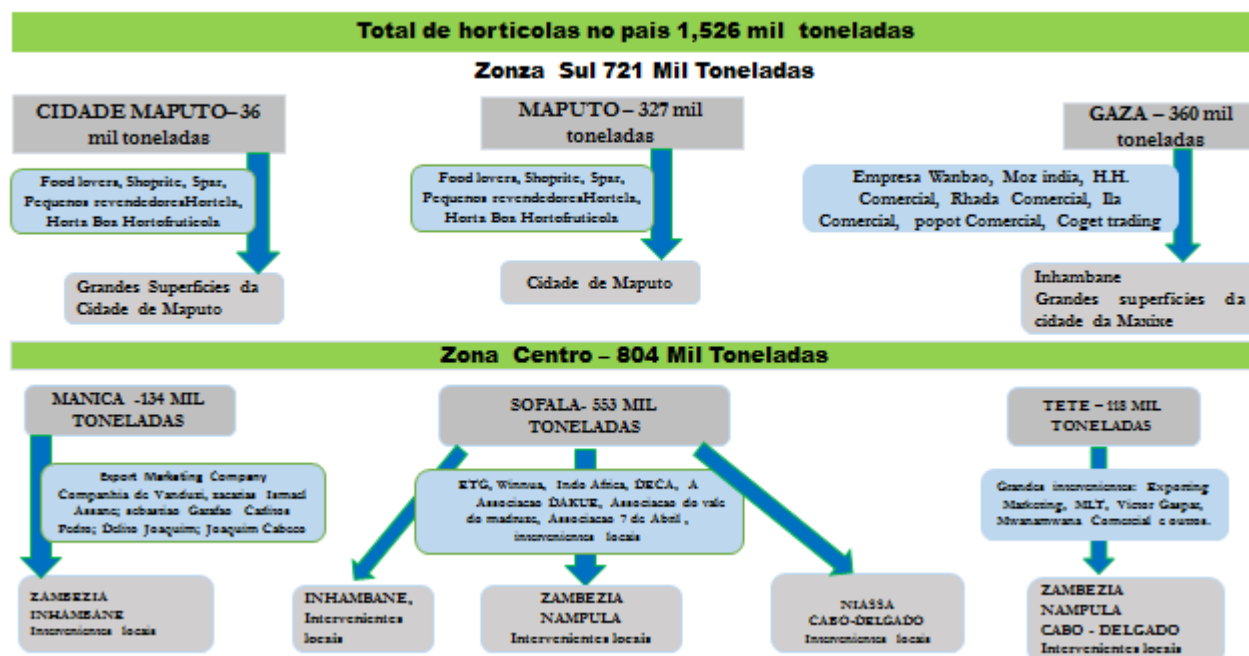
Total de horticolas no pais 1,526 mil toneladas

Zonza Sul 721 Mil Toneladas

CIDADE MAPUTO– 36 mil toneladas

Food lovers, Shoprite, Spar, Pequenos revendedoresHortela, Horta Boa Hortofruticola

Grandes Superficies da Cidade de Maputo

MAPUTO – 327 mil toneladas

Food lovers, Shoprite, Spar, Pequenos revendedoresHortela, Horta Boa Hortofruticola

Cidade de Maputo

GAZA – 360 mil toneladas

Empresa Wanbao, Moz india, H.H. Comercial, Rhada Comercial, Ila Comercial, popot Comercial, Coget trading

Inhambane
Grandes superficies da cidade da Maxixe

Zona Centro – 804 Mil Toneladas

MANICA -134 MIL TONELADAS

Export Marketing Company Companhia de Vanduzi, sacarias Ismael Assane; acbarias Garafao Carlitos Pedro; Delito Joaquim; Joaquim Caboco

ZAMBEZIA
INHAMBANE
Intervenientes locais

SOFALA- 553 MIL TONELADAS

ETG, Winnua, Indo Africa, DECA, A Associacao DAKUE, Associacao do vale do madruzo, Associacao 7 de Abril , intervenientes locais

INHAMBANE,
Intervenientes locais

ZAMBEZIA
NAMPULA
Intervenientes locais

NIASSA
CABO-DELGADO
Intervenientes locais

TETE – 118 MIL TONELADAS

Grandes intervenientes: Exporting Marketing, MLT, Victor Gaspar, Mwanamwana Comercial e outros.

ZAMBEZIA
NAMPULA
CABO - DELGADO
Intervenientes locais